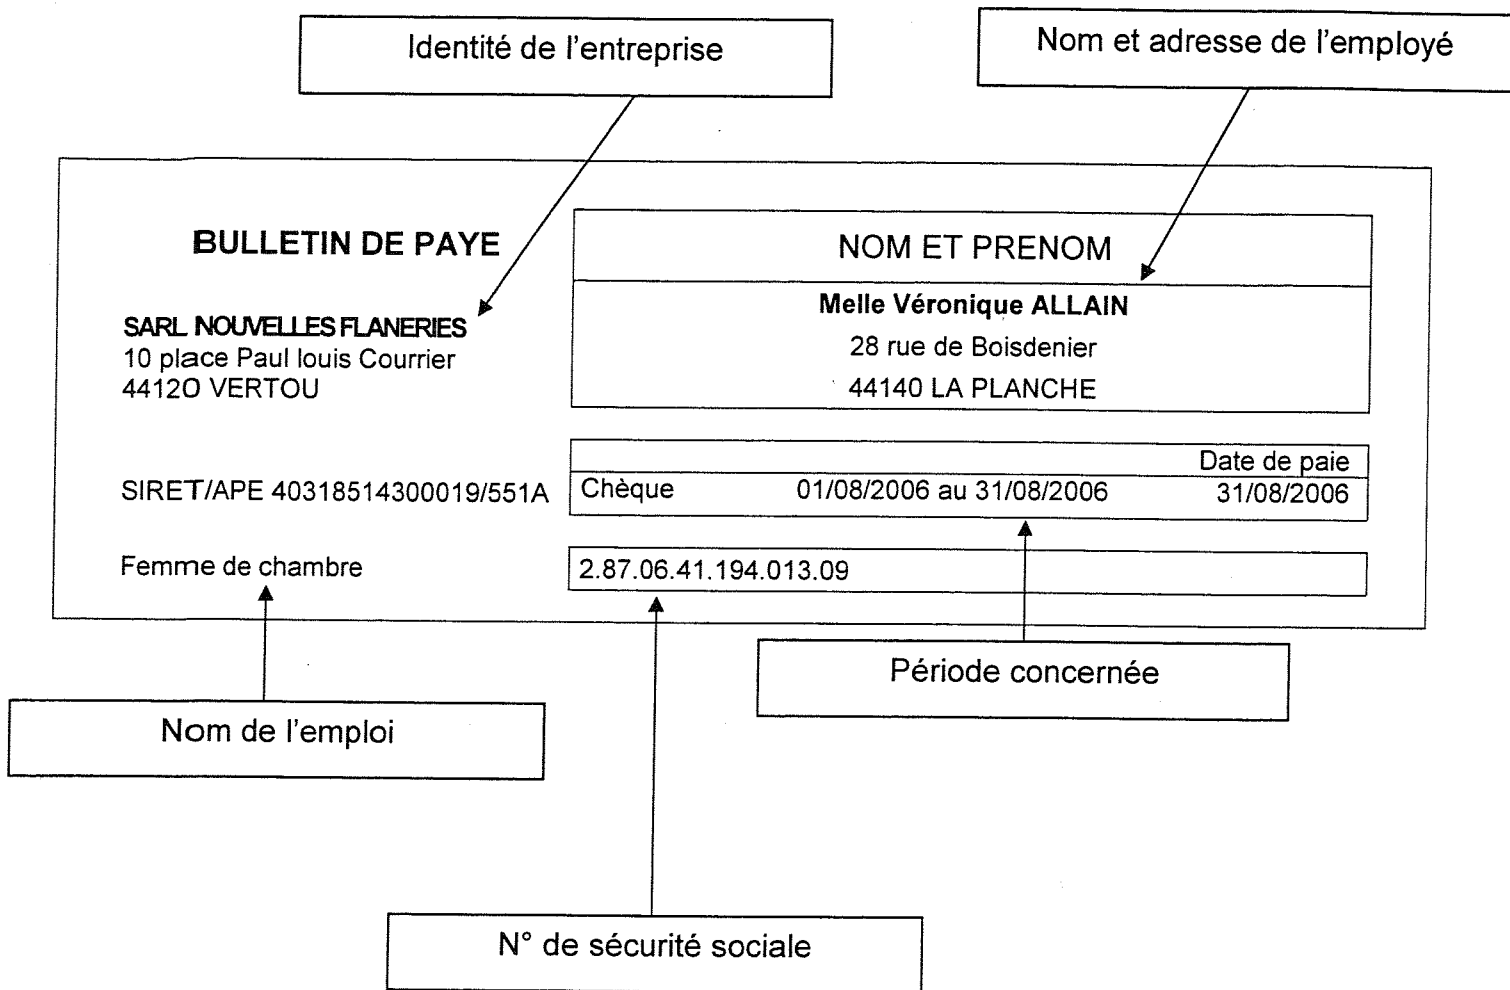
Identité de l'entreprise

Nom et adresse de l'employé

BULLETIN DE PAYE

SARL NOUVELLES FLANERIES
10 place Paul louis Courrier
44120 VERTOU

NOM ET PRENOM

Melle Véronique ALLAIN
28 rue de Boisdenier
44140 LA PLANCHE

SIRET/APE 40318514300019/551A

| | | Date de paie |
|---|---|---|
| Chèque | 01/08/2006 au 31/08/2006 | 31/08/2006 |

Femme de chambre

2.87.06.41.194.013.09

Période concernée

Nom de l'emploi

N° de sécurité sociale